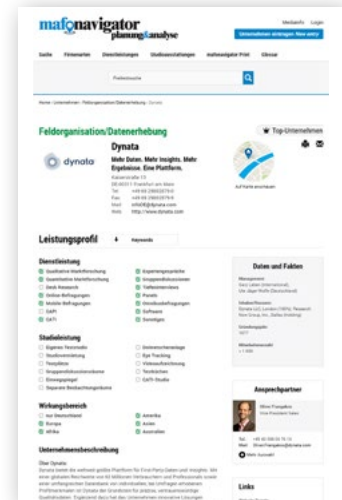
mafonavigator planung&analyse

Mediainfo Login

Unternehmen eintragen New entry

Suche Firmenarten Dienstleistungen Studienausstattungen mafonavigator Print Glossar

Firmensuche

Home › Unternehmen › Feldorganisation/Datenerhebung › Dynata

Feldorganisation/Datenerhebung

Top-Unternehmen

Dynata

Mehr Daten. Mehr Insights. Mehr Ergebnisse. Eine Plattform.

dynata

Auf Karte anzeigen

Leistungsprofil

Dienstleistung

Qualitative Marktforschung
Quantitative Marktforschung
Desk Research
Online-Befragungen
Mobile Befragungen
CAPI
CATI

Expertengespräche
Gruppendiskussionen
Tiefeninterviews
Panels
Omnibusbefragungen
Software
Sonstiges

Studienleistung

Eigenes Teststudio
Studiovermietung
Testplätze
Gruppendiskussionsräume
Einwegspiegel
Separate Beobachtungsräume

Onlineverbesserungen
Eye Tracking
Videoaufzeichnung
Testküchen
CATI-Studio

Wirkungsbereich

nur Deutschland
Europa
Afrika

Amerika
Asien
Australien

Unternehmensbeschreibung

Über Dynata

Daten und Fakten

Ansprechpartner

Links